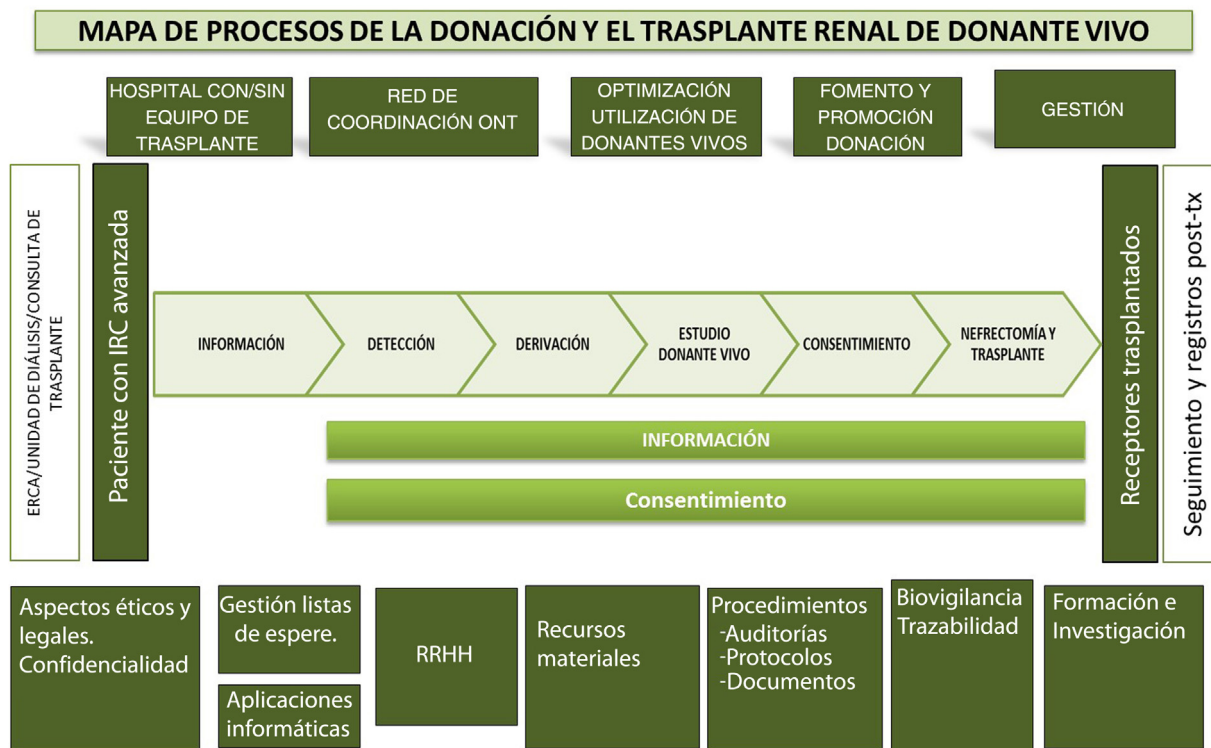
MAPA DE PROCESOS DE LA DONACIÓN Y EL TRASPLANTE RENAL DE DONANTE VIVO

HOSPITAL CON/SIN EQUIPO DE TRASPLANTE

RED DE COORDINACIÓN ONT

OPTIMIZACIÓN UTILIZACIÓN DE DONANTES VIVOS

FOMENTO Y PROMOCIÓN DONACIÓN

GESTIÓN

ERCA/UNIDAD DE DIÁLISIS/CONSULTA DE TRASPLANTE

Paciente con IRC avanzada

INFORMACIÓN

DETECCIÓN

DERIVACIÓN

ESTUDIO DONANTE VIVO

CONSENTIMIENTO

NEFRECTOMÍA Y TRASPLANTE

INFORMACIÓN

Consentimiento

Receptores trasplantados

Seguimiento y registros post-tx

Aspectos éticos y legales. Confidencialidad

Gestión listas de espere.

Aplicaciones informáticas

RRHH

Recursos materiales

Procedimientos
-Auditorías
-Protocolos
-Documentos

Biovigilancia Trazabilidad

Formación e Investigación